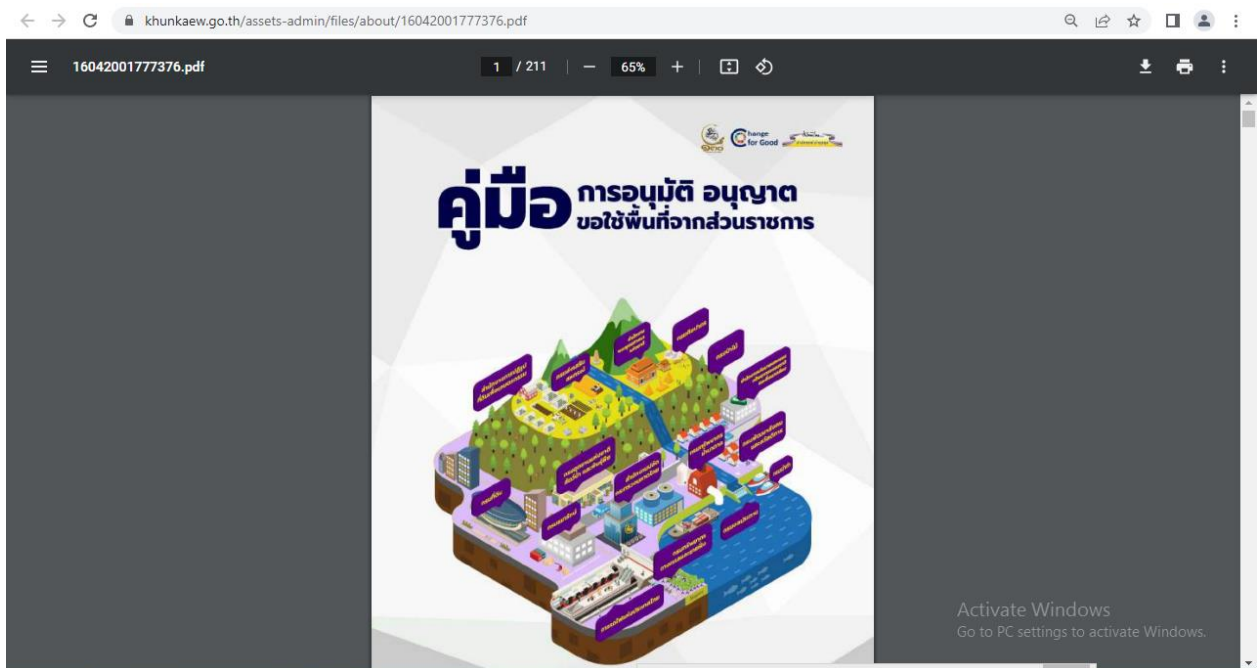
khunkaew.go.th/assets-admin/files/about/16042001777376.pdf

16042001777376.pdf

1 / 211 | − 65% +

Change for Good

คู่มือ การอนุมัติ อนุญาต ขอใช้พื้นที่จากส่วนราชการ

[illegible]

Activate Windows
Go to PC settings to activate Windows.